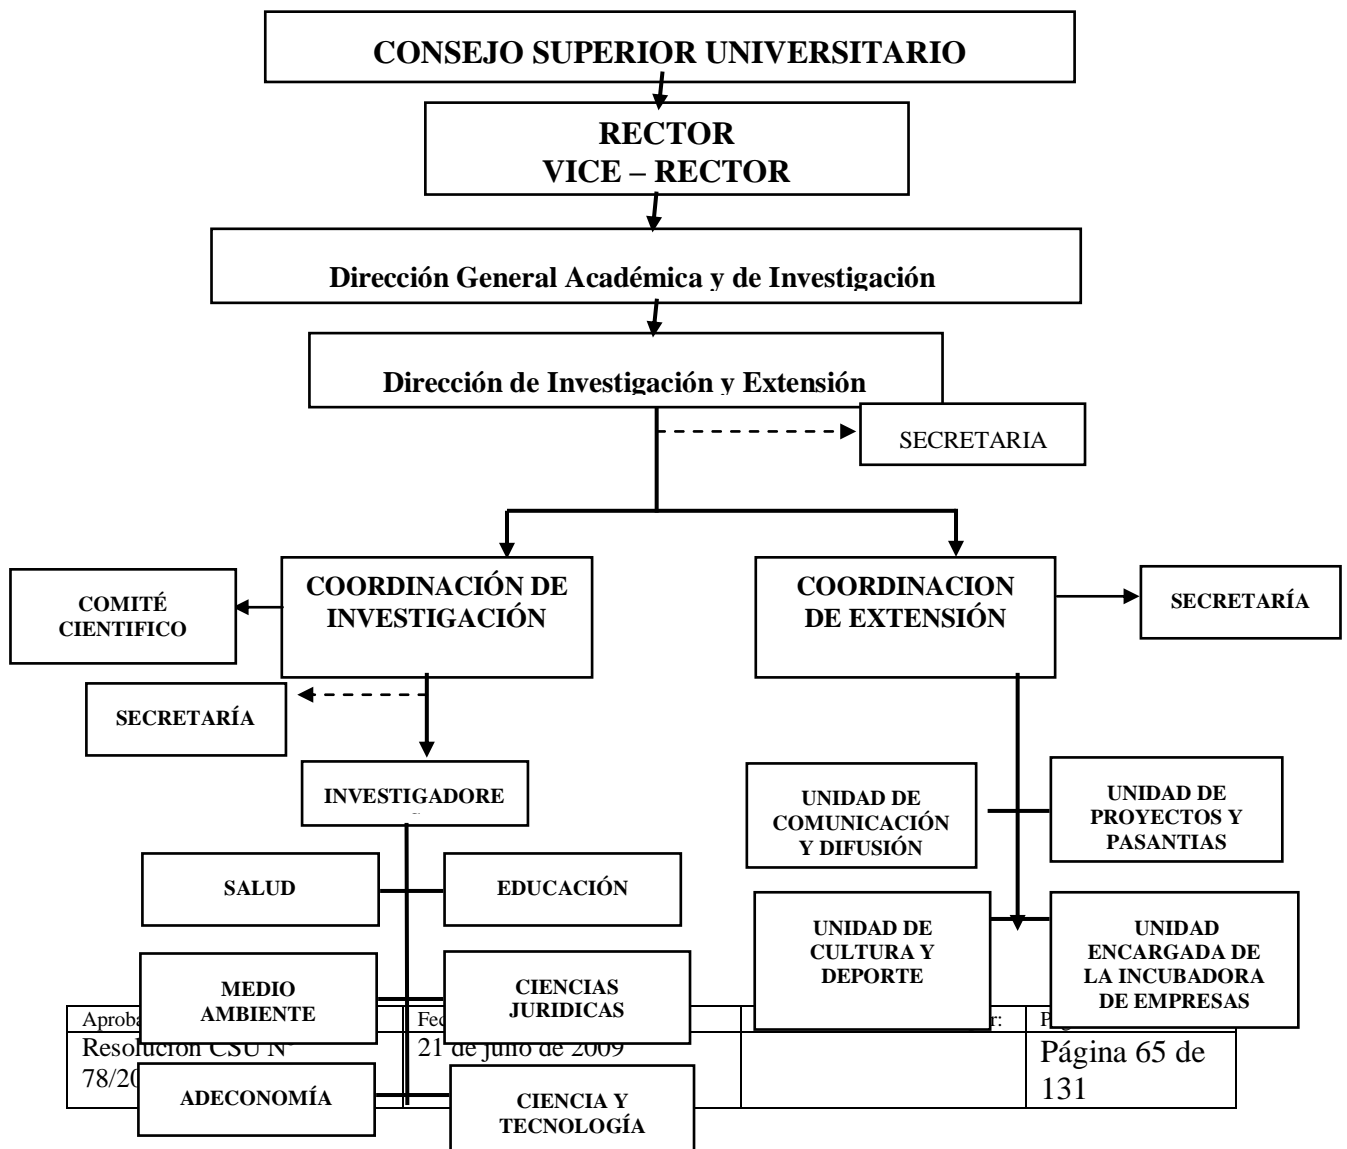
CONSEJO SUPERIOR UNIVERSITARIO

RECTOR
VICE – RECTOR

Dirección General Académica y de Investigación

Dirección de Investigación y Extensión

SECRETARIA

COORDINACIÓN DE INVESTIGACIÓN

COMITÉ CIENTIFICO

SECRETARÍA

INVESTIGADORE

SALUD

EDUCACIÓN

MEDIO AMBIENTE

CIENCIAS JURIDICAS

ADECONOMÍA

CIENCIA Y TECNOLOGÍA

COORDINACION DE EXTENSIÓN

SECRETARÍA

UNIDAD DE COMUNICACIÓN Y DIFUSIÓN

UNIDAD DE PROYECTOS Y PASANTIAS

UNIDAD DE CULTURA Y DEPORTE

UNIDAD ENCARGADA DE LA INCUBADORA DE EMPRESAS

| Aproba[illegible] | Fec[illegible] | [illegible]r: | P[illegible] |
|---|---|---|---|
| Resolución CSU N° 78/20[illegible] | 21 de julio de 2009 | | Página 65 de 131 |